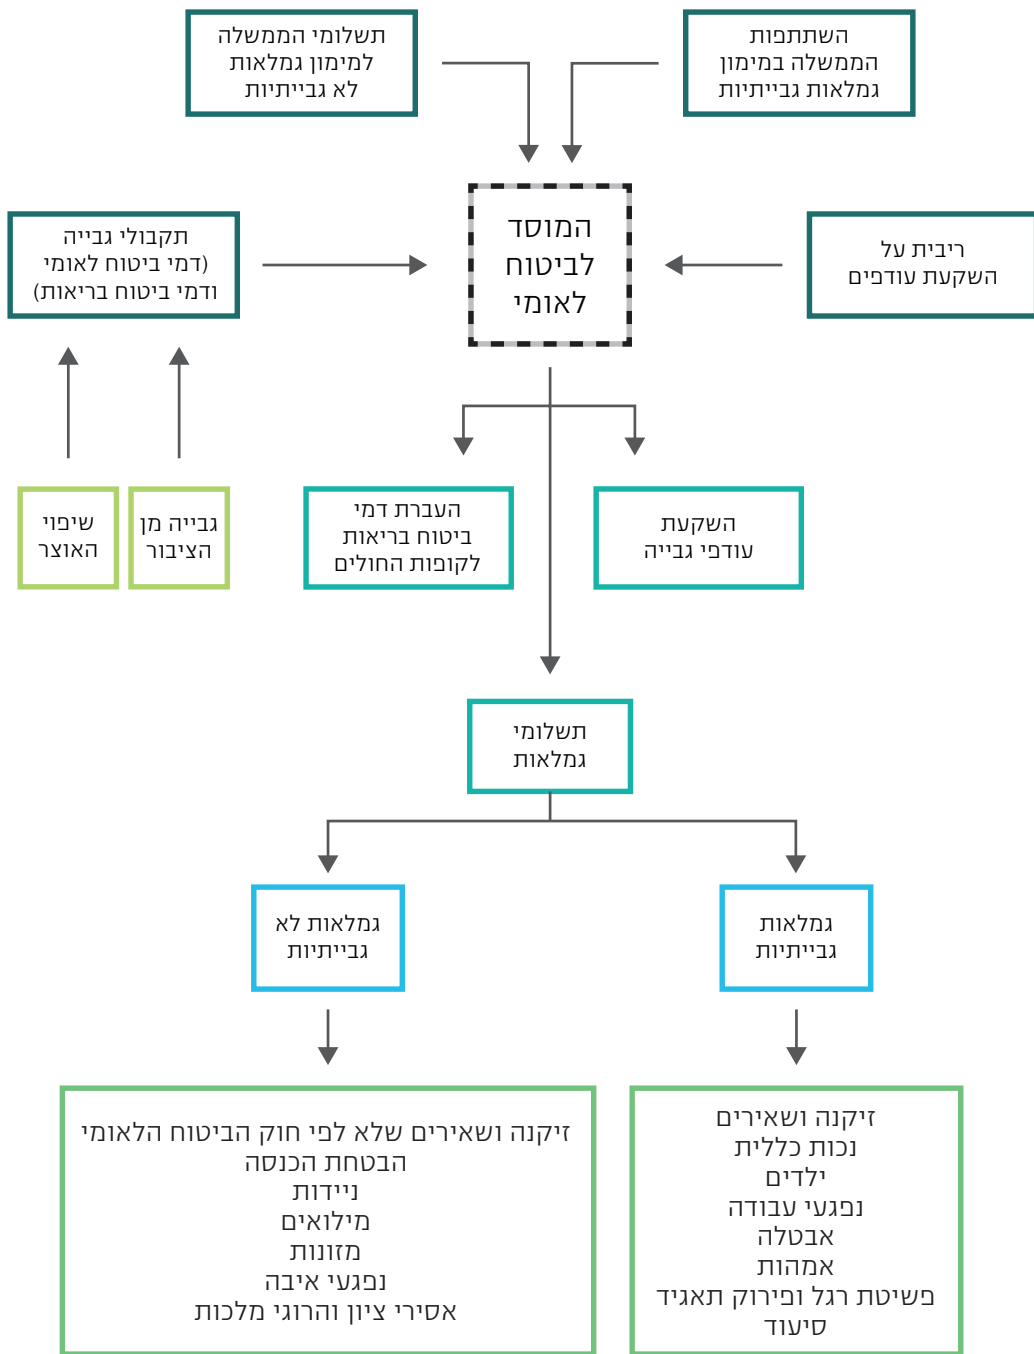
השתתפות הממשלה במימון גמלאות גבייתיות

תשלומי הממשלה למימון גמלאות לא גבייתיות

ריבית על השקעת עודפים

המוסד לביטוח לאומי

תקבולי גבייה (דמי ביטוח לאומי ודמי ביטוח בריאות)

גבייה מן הציבור

שיפוי האוצר

השקעת עודפי גבייה

העברת דמי ביטוח בריאות לקופות החולים

תשלומי גמלאות

גמלאות גבייתיות

גמלאות לא גבייתיות

זיקנה ושאירים
נכות כללית
ילדים
נפגעי עבודה
אבטלה
אמהות
פשיטת רגל ופירוק תאגיד
סיעוד

זיקנה ושאירים שלא לפי חוק הביטוח הלאומי
הבטחת הכנסה
ניידות
מילואים
מזונות
נפגעי איבה
אסירי ציון והרוגי מלכות